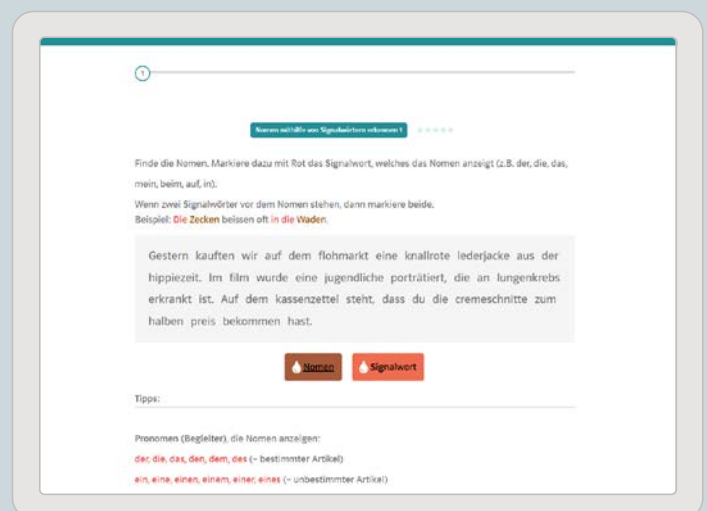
1

Nomen mithilfe von Signalwörtern erkennen 1

Finde die Nomen. Markiere dazu mit Rot das Signalwort, welches das Nomen anzeigt (z.B. der, die, das, mein, beim, auf, in).

Wenn zwei Signalwörter vor dem Nomen stehen, dann markiere beide.
Beispiel: Die Zecken beissen oft in die Waden.

Gestern kauften wir auf dem flohmarkt eine knallrote lederjacke aus der hippiezeit. Im film wurde eine jugendliche porträtiert, die an lungenkrebs erkrankt ist. Auf dem kassenzettel steht, dass du die cremeschnitte zum halben preis bekommen hast.

Nomen Signalwort

Tipps:

Pronomen (Begleiter), die Nomen anzeigen:
der, die, das, den, dem, des (= bestimmter Artikel)
ein, eine, einen, einem, einer, eines (= unbestimmter Artikel)